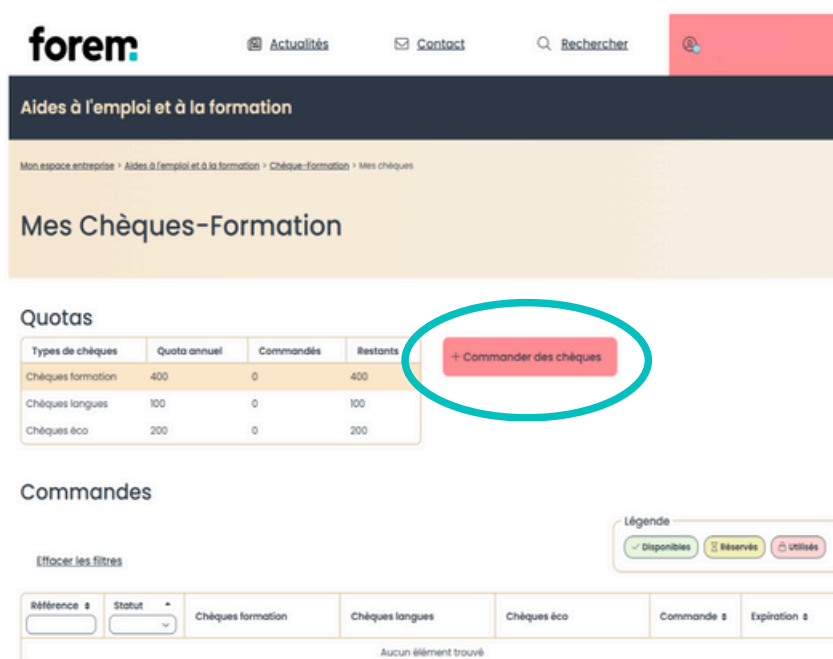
forem

Actualités Contact Rechercher

Aides à l'emploi et à la formation

Mon espace entreprise > Aides à l'emploi et à la formation > Chèque-formation > Mes chèques

Mes Chèques-Formation

Quotas

| Types de chèques | Quota annuel | Commandés | Restants |
|---|---|---|---|
| Chèques formation | 400 | 0 | 400 |
| Chèques langues | 100 | 0 | 100 |
| Chèques éco | 200 | 0 | 200 |

+ Commander des chèques

Commandes

Légende
Disponibles Réservés Utilisés

Effacer les filtres

| Référence | Statut | Chèques formation | Chèques langues | Chèques éco | Commande | Expiration |
|---|---|---|---|---|---|---|
| Aucun élément trouvé | | | | | | |